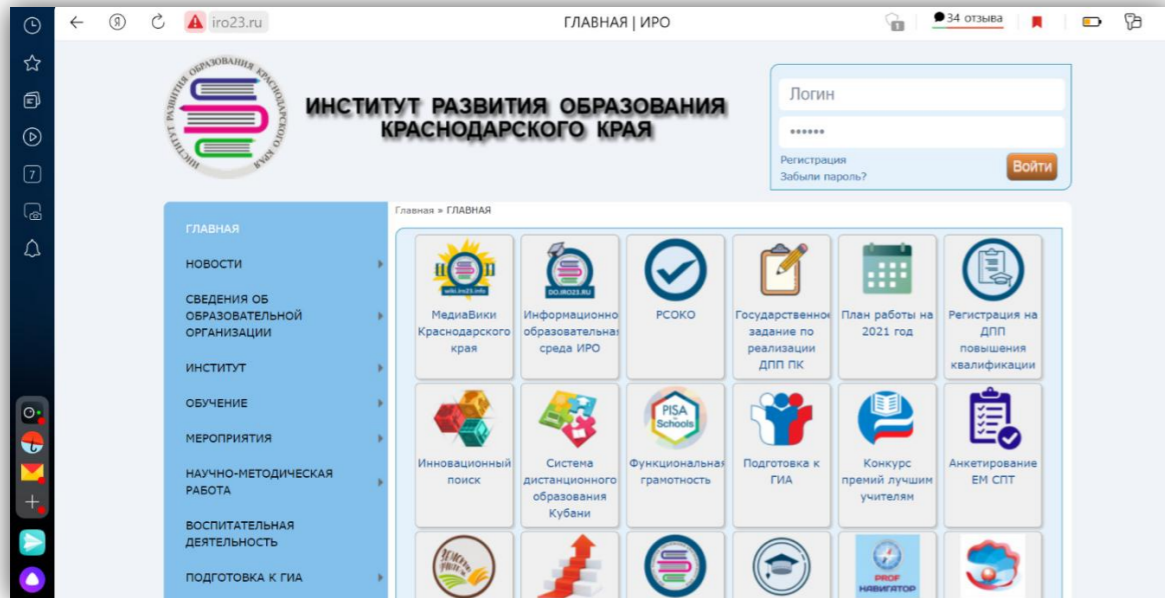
iro23.ru

ГЛАВНАЯ | ИРО

34 отзыва

ИНСТИТУТ РАЗВИТИЯ ОБРАЗОВАНИЯ КРАСНОДАРСКОГО КРАЯ

ИНСТИТУТ РАЗВИТИЯ ОБРАЗОВАНИЯ КРАСНОДАРСКОГО КРАЯ

Логин

••••••

Регистрация

Забыли пароль?

Войти

ГЛАВНАЯ

НОВОСТИ

СВЕДЕНИЯ ОБ ОБРАЗОВАТЕЛЬНОЙ ОРГАНИЗАЦИИ

ИНСТИТУТ

ОБУЧЕНИЕ

МЕРОПРИЯТИЯ

НАУЧНО-МЕТОДИЧЕСКАЯ РАБОТА

ВОСПИТАТЕЛЬНАЯ ДЕЯТЕЛЬНОСТЬ

ПОДГОТОВКА К ГИА

Главная » ГЛАВНАЯ

wiki.iro23.info

МедиаВики Краснодарского края

DO.IRO23.RU

Информационно образовательная среда ИРО

РСОКО

Государственное задание по реализации ДПП ПК

План работы на 2021 год

Регистрация на ДПП повышения квалификации

Инновационный поиск

Система дистанционного образования Кубани

PISA Schools

Функциональная грамотность

Подготовка к ГИА

Конкурс премий лучшим учителям

Анкетирование ЕМ СПТ

PROF НАВИГАТОР